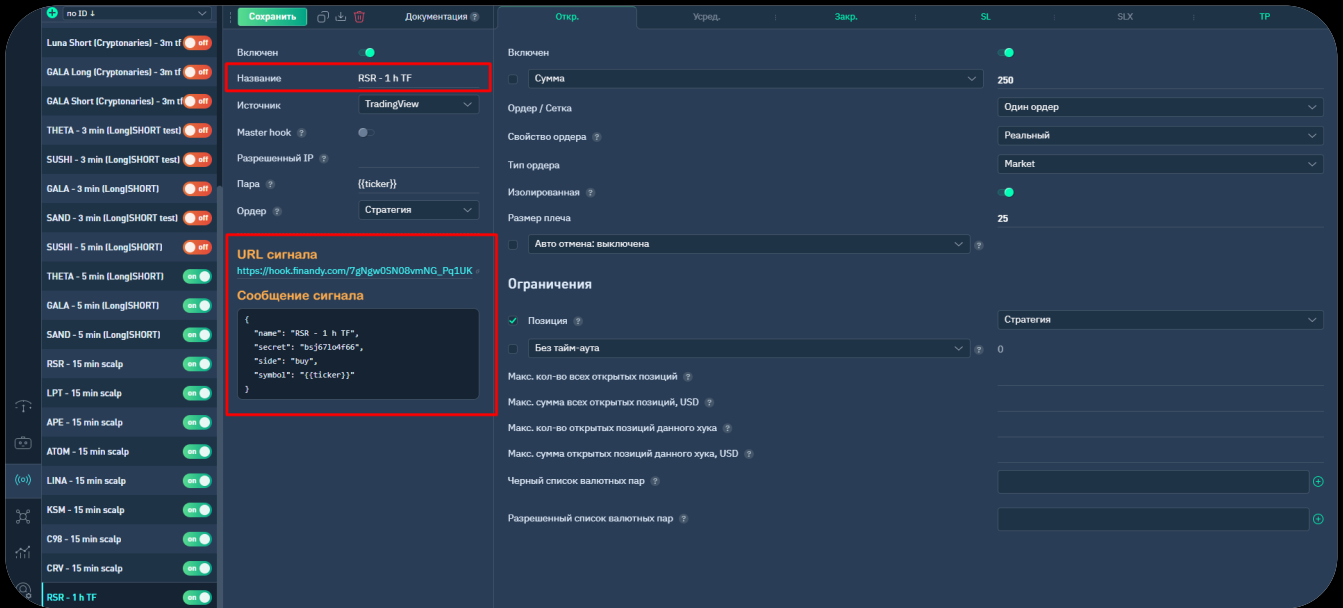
по ID ↓

Luna Short (Cryptonaries) - 3m tf off
GALA Long (Cryptonaries) - 3m tf off
GALA Short (Cryptonaries) - 3m tf off
THETA - 3 min (Long|SHORT test) off
SUSHI - 3 min (Long|SHORT test) off
GALA - 3 min (Long|SHORT) off
SAND - 3 min (Long|SHORT test) off
SUSHI - 5 min (Long|SHORT) off
THETA - 5 min (Long|SHORT) on
GALA - 5 min (Long|SHORT) on
SAND - 5 min (Long|SHORT) on
RSR - 15 min scalp on
LPT - 15 min scalp on
APE - 15 min scalp on
ATOM - 15 min scalp on
LINA - 15 min scalp on
KSM - 15 min scalp on
C98 - 15 min scalp on
CRV - 15 min scalp on
RSR - 1 h TF on

Сохранить

Документация

Включен

Название RSR - 1 h TF

Источник TradingView

Master hook

Разрешенный IP

Пара {{ticker}}

Ордер Стратегия

URL сигнала

https://hook.finandy.com/7gNgw0SN08vmNG_Pq1UK

Сообщение сигнала

{
"name": "RSR - 1 h TF",
"secret": "bsj671o4f66",
"side": "buy",
"symbol": "{{ticker}}"
}

Откр. | Усред. | Закр. | SL | SLX | TP

Включен

Сумма 250

Ордер / Сетка Один ордер

Свойство ордера Реальный

Тип ордера Market

Изолированная

Размер плеча 25

Авто отмена: выключена

Ограничения

Позиция Стратегия

Без тайм-аута 0

Макс. кол-во всех открытых позиций

Макс. сумма всех открытых позиций, USD

Макс. кол-во открытых позиций данного хука

Макс. сумма открытых позиций данного хука, USD

Черный список валютных пар

Разрешенный список валютных пар